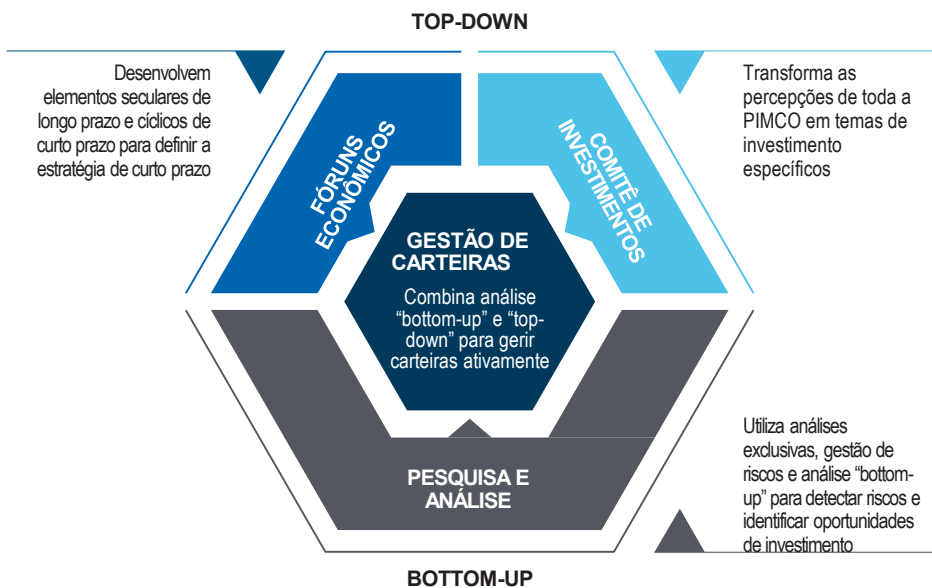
TOP-DOWN

Desenvolvem elementos seculares de longo prazo e cíclicos de curto prazo para definir a estratégia de curto prazo

FÓRUNS ECONÔMICOS

COMITÊ DE INVESTIMENTOS

Transforma as percepções de toda a PIMCO em temas de investimento específicos

GESTÃO DE CARTEIRAS

Combina análise “bottom-up” e “top-down” para gerir carteiras ativamente

Utiliza análises exclusivas, gestão de riscos e análise “bottom-up” para detectar riscos e identificar oportunidades de investimento

PESQUISA E ANÁLISE

BOTTOM-UP